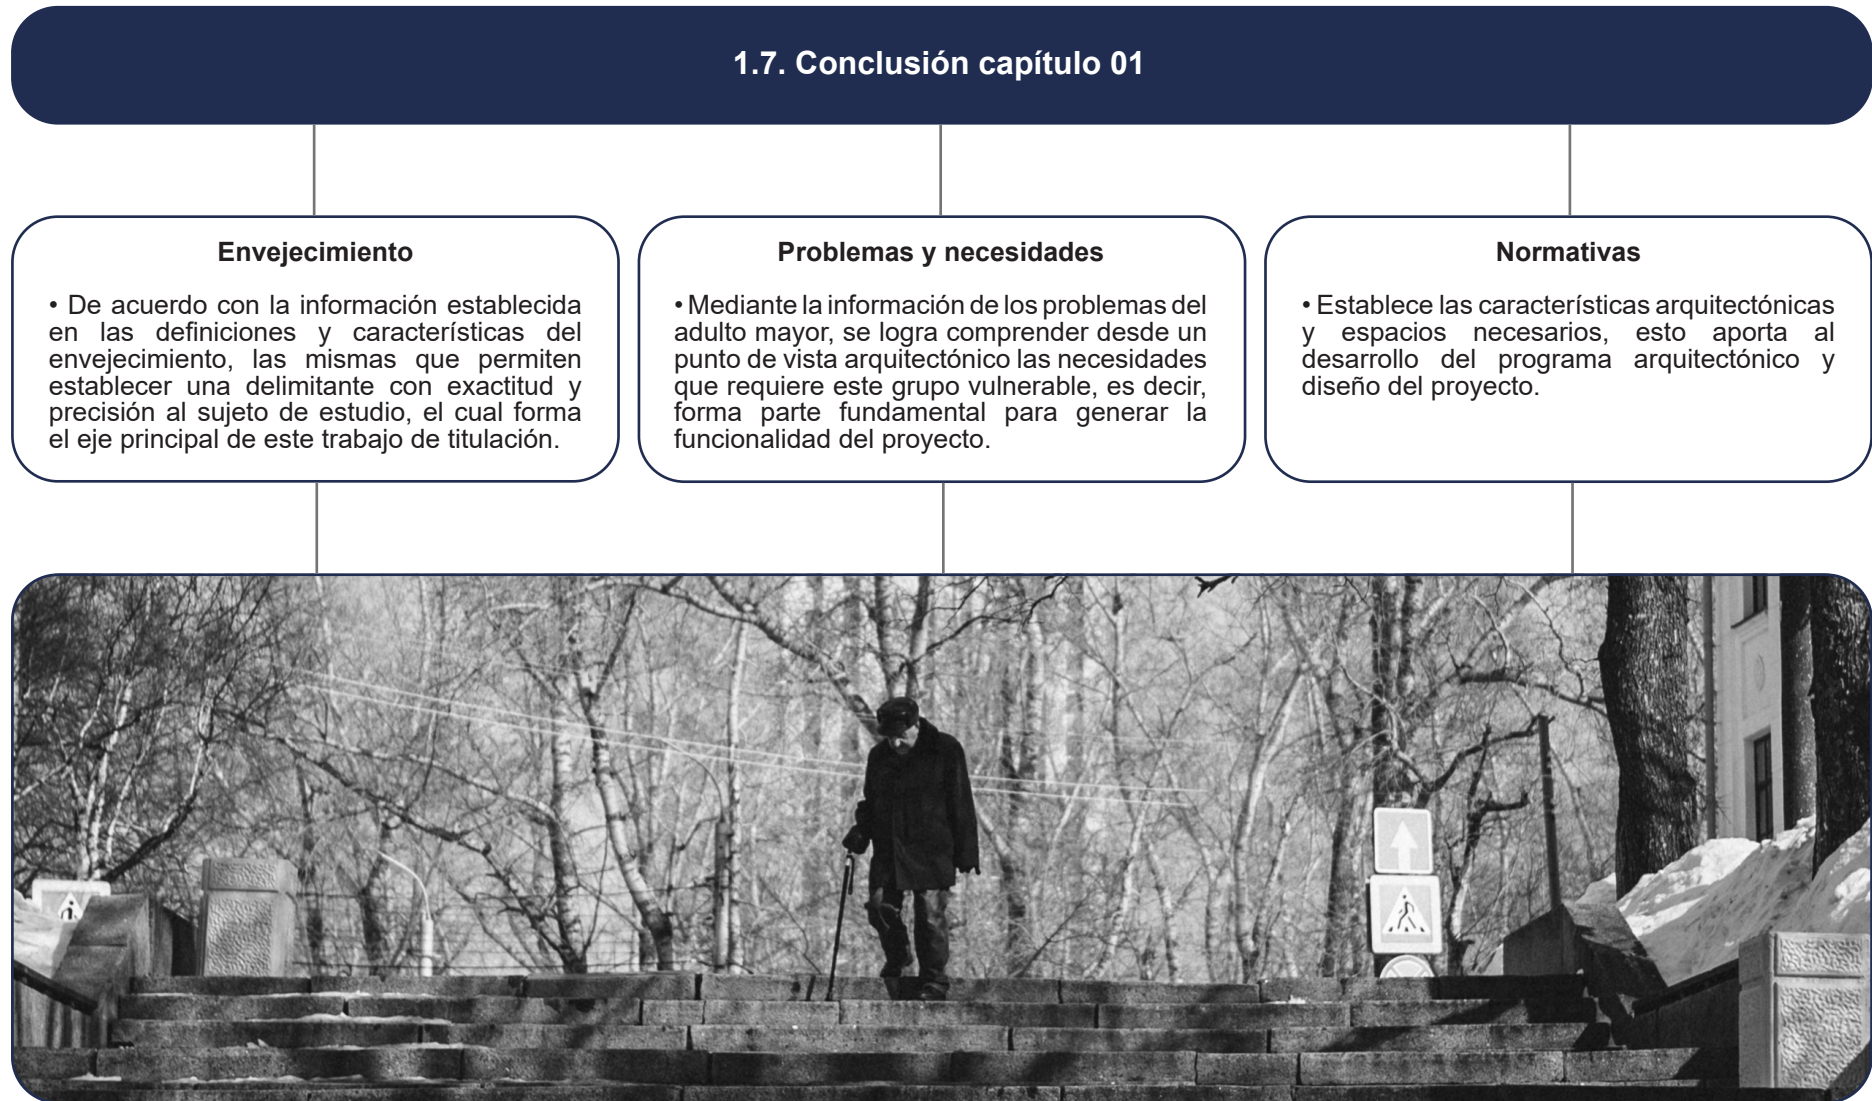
1.7. Conclusión capítulo 01

Envejecimiento

• De acuerdo con la información establecida en las definiciones y características del envejecimiento, las mismas que permiten establecer una delimitante con exactitud y precisión al sujeto de estudio, el cual forma el eje principal de este trabajo de titulación.

Problemas y necesidades

• Mediante la información de los problemas del adulto mayor, se logra comprender desde un punto de vista arquitectónico las necesidades que requiere este grupo vulnerable, es decir, forma parte fundamental para generar la funcionalidad del proyecto.

Normativas

• Establece las características arquitectónicas y espacios necesarios, esto aporta al desarrollo del programa arquitectónico y diseño del proyecto.